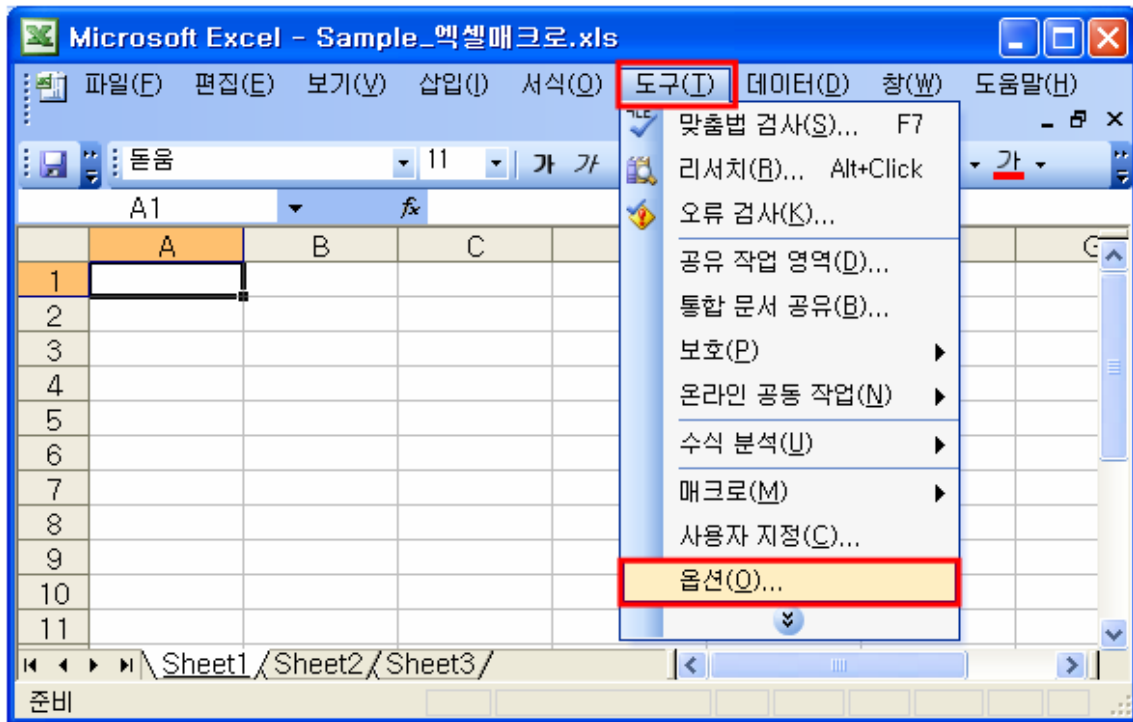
Microsoft Excel - Sample_엑셀매크로.xls

파일(F) 편집(E) 보기(V) 삽입(I) 서식(O) 도구(T) 데이터(D) 창(W) 도움말(H)

돋움 11 가 가 가

A1 fx

맞춤법 검사(S)... F7
리서치(R)... Alt+Click
오류 검사(K)...
공유 작업 영역(D)...
통합 문서 공유(B)...
보호(P)
온라인 공동 작업(N)
수식 분석(U)
매크로(M)
사용자 지정(C)...
옵션(O)...

| | A | B | C | G |
|---|---|---|---|---|
| 1 | | | | |
| 2 | | | | |
| 3 | | | | |
| 4 | | | | |
| 5 | | | | |
| 6 | | | | |
| 7 | | | | |
| 8 | | | | |
| 9 | | | | |
| 10 | | | | |
| 11 | | | | |

Sheet1 Sheet2 Sheet3

준비